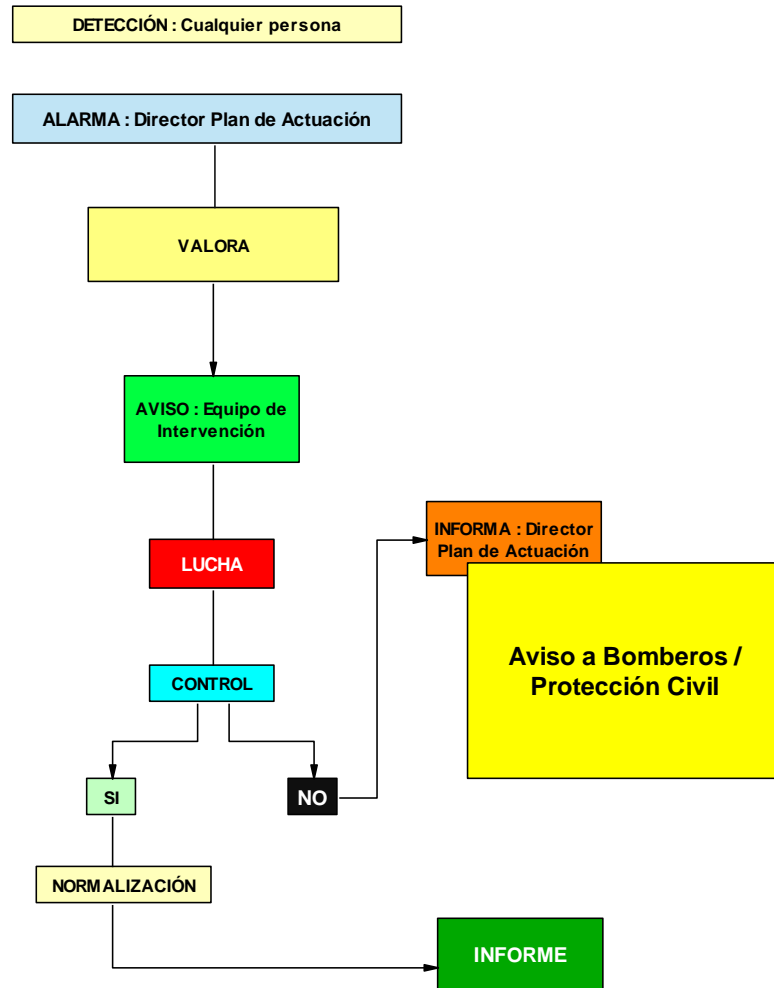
DETECCIÓN : Cualquier persona

ALARMA : Director Plan de Actuación

VALORA

AVISO : Equipo de Intervención

LUCHA

CONTROL

SI

NO

INFORMA : Director Plan de Actuación

Aviso a Bomberos / Protección Civil

NORMALIZACIÓN

INFORME